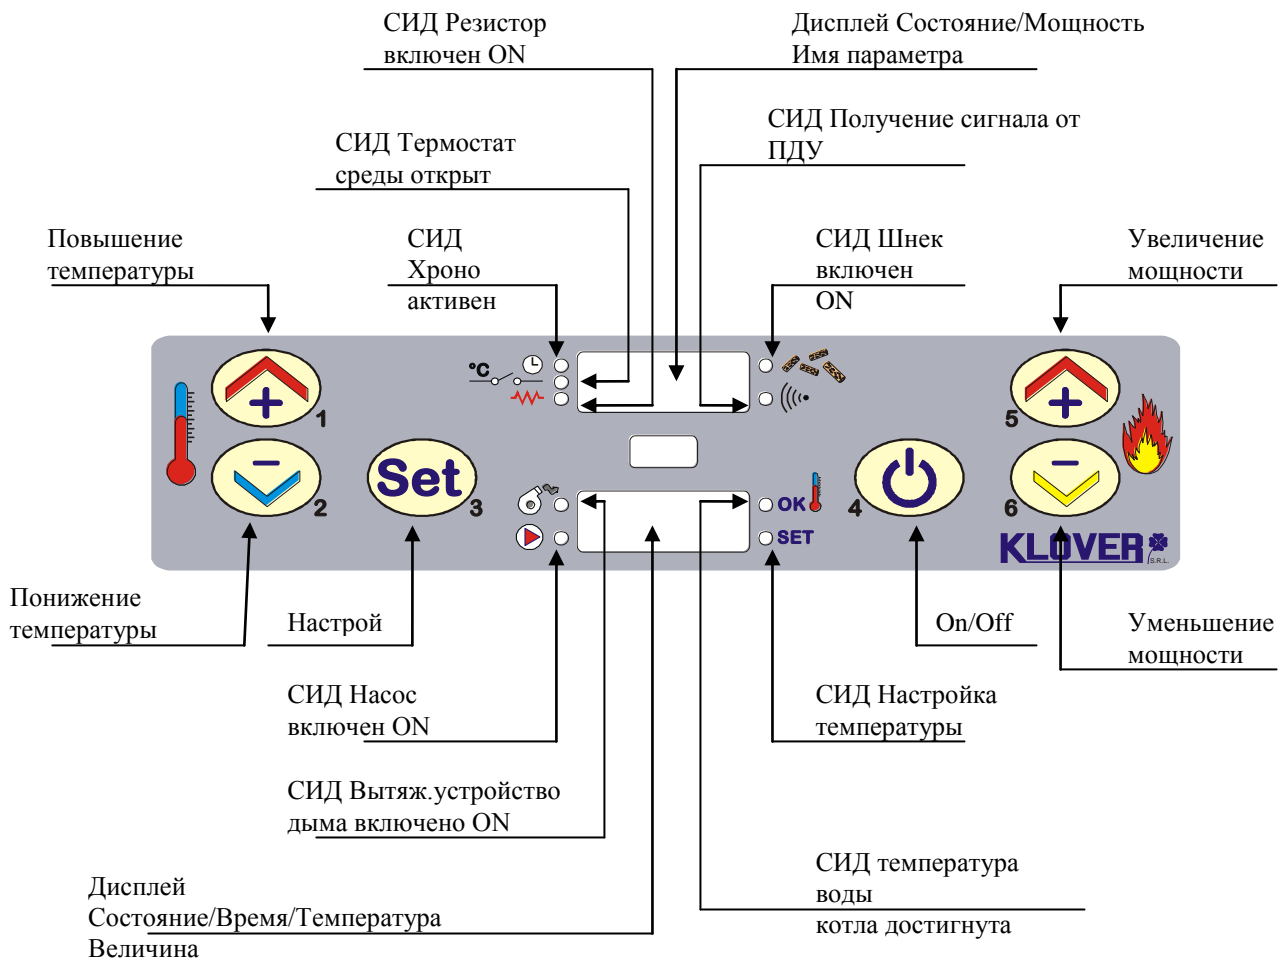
СИД Резистор включен ON

Дисплей Состояние/Мощность Имя параметра

СИД Получение сигнала от ПДУ

СИД Термостат среды открыт

Повышение температуры

СИД Хроно активен

СИД Шнек включен ON

Увеличение мощности

°C

1

2

Set

3

OK

SET

4

5

6

KLOVER S.R.L.

Понижение температуры

Настрой

On/Off

Уменьшение мощности

СИД Насос включен ON

СИД Настройка температуры

СИД Вытяж.устройство дыма включено ON

СИД температура воды котла достигнута

Дисплей Состояние/Время/Температура Величина